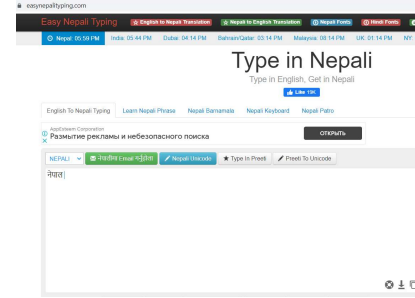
easynepalityping.com

Easy Nepali Typing
English to Nepali Translation
Nepali to English Translation
Nepali Fonts
Hindi Fonts

Nepal: 05:59 PM
India: 05:44 PM
Dubai: 04:14 PM
Bahrain/Qatar: 03:14 PM
Malaysia: 08:14 PM
UK: 01:14 PM
NY

Type in Nepali
Type in English, Get in Nepali
Like 19K

English To Nepali Typing
Learn Nepali Phrase
Nepali Barnamala
Nepali Keyboard
Nepali Patro

AppEsteem Corporation
Размытие рекламы и небезопасного поиска
ОТКРЫТЬ

NEPALI
नेपालीमा Email पठाउनुहोस्
Nepali Unicode
Type in Preeti
Preeti To Unicode

नेपाल|